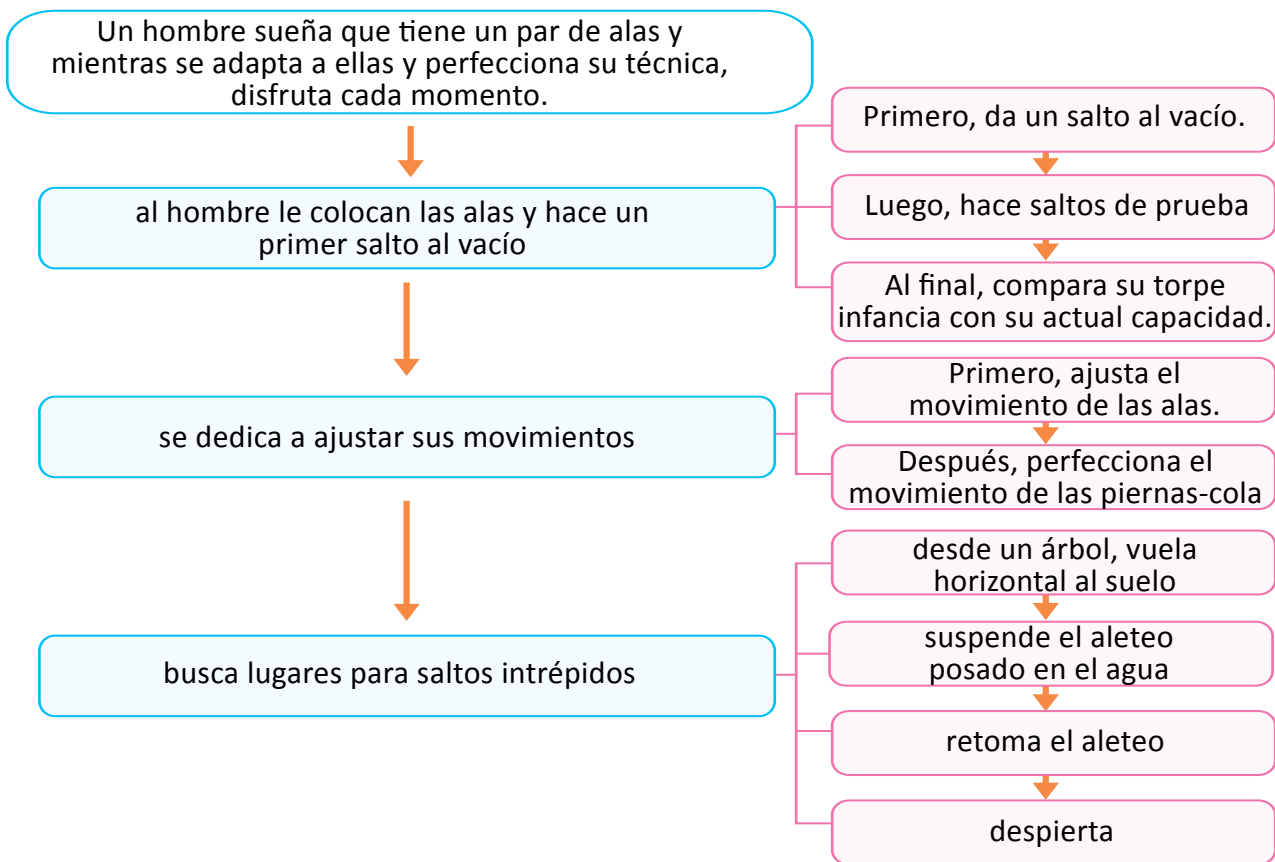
Un hombre sueña que tiene un par de alas y mientras se adapta a ellas y perfecciona su técnica, disfruta cada momento.

al hombre le colocan las alas y hace un primer salto al vacío

Primero, da un salto al vacío.

Luego, hace saltos de prueba

Al final, compara su torpe infancia con su actual capacidad.

se dedica a ajustar sus movimientos

Primero, ajusta el movimiento de las alas.

Después, perfecciona el movimiento de las piernas-cola

busca lugares para saltos intrépidos

desde un árbol, vuela horizontal al suelo

suspende el aleteo posado en el agua

retoma el aleteo

despierta